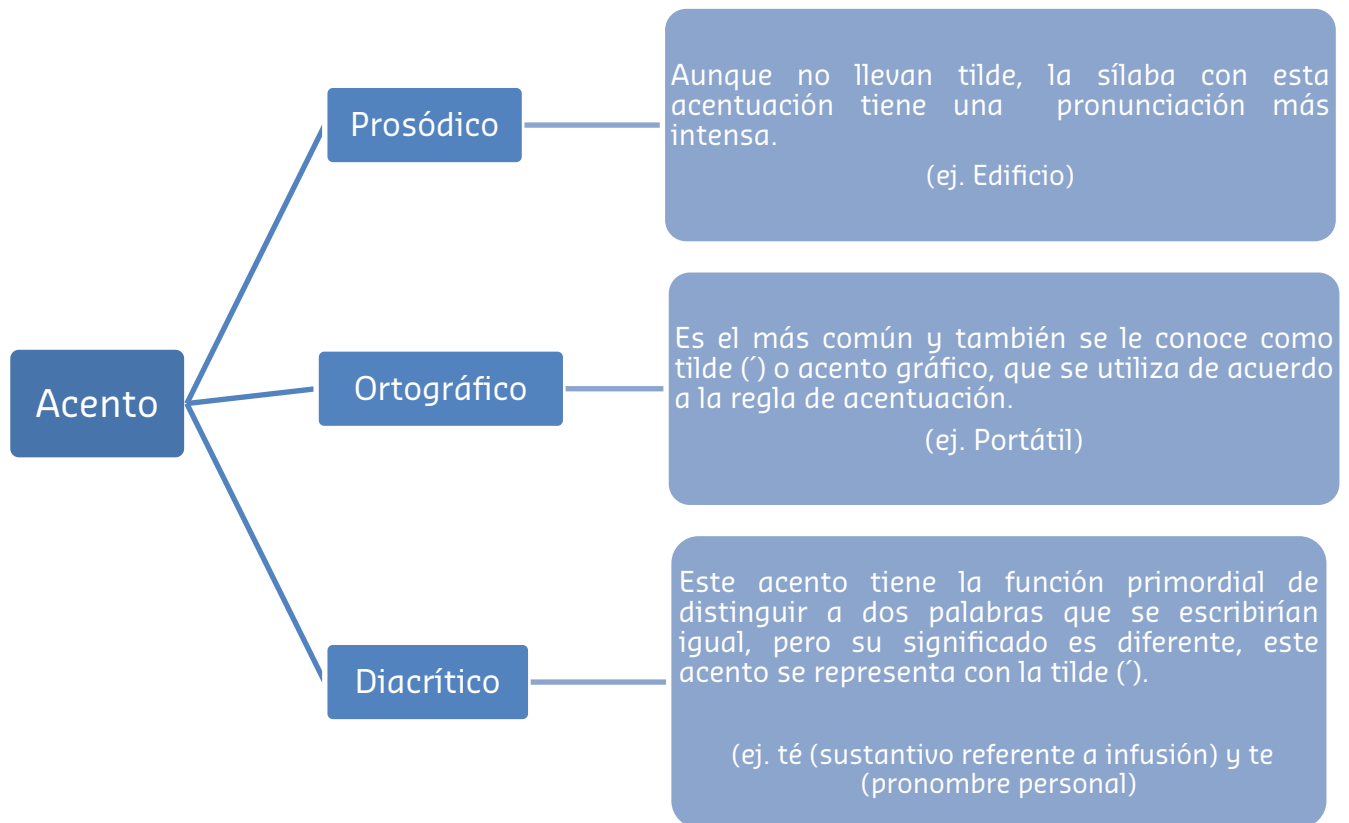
Acento

Prosódico

Aunque no llevan tilde, la sílaba con esta acentuación tiene una pronunciación más intensa.

(ej. Edificio)

Ortográfico

Es el más común y también se le conoce como tilde (´) o acento gráfico, que se utiliza de acuerdo a la regla de acentuación.

(ej. Portátil)

Diacrítico

Este acento tiene la función primordial de distinguir a dos palabras que se escribirían igual, pero su significado es diferente, este acento se representa con la tilde (´).

(ej. té (sustantivo referente a infusión) y te (pronombre personal)